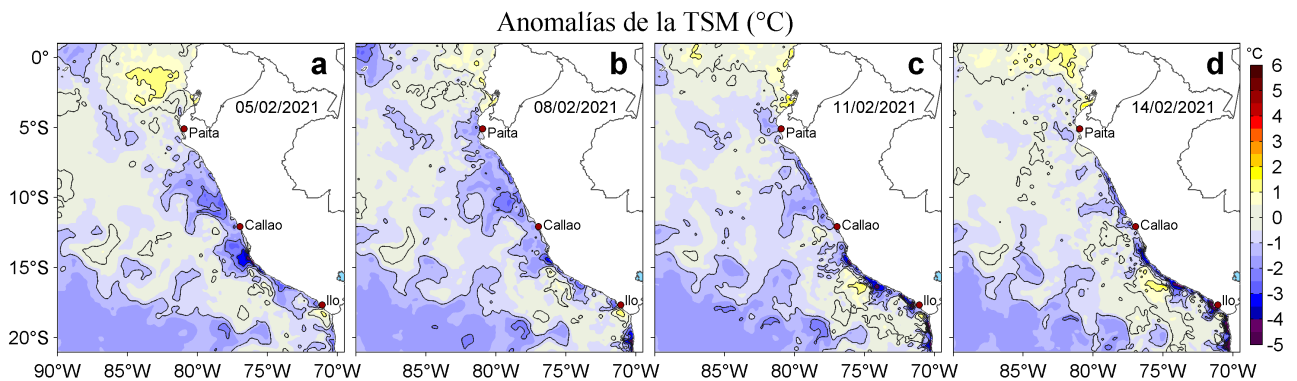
Anomalías de la TSM (°C)

a
05/02/2021
Paita
Callao
Ilo

b
08/02/2021
Paita
Callao
Ilo

c
11/02/2021
Paita
Callao
Ilo

d
14/02/2021
Paita
Callao
Ilo

0°
5°S
10°S
15°S
20°S

90°W 85°W 80°W 75°W 70°W
85°W 80°W 75°W 70°W
85°W 80°W 75°W 70°W
85°W 80°W 75°W 70°W

°C
6
5
4
3
2
1
0
-1
-2
-3
-4
-5